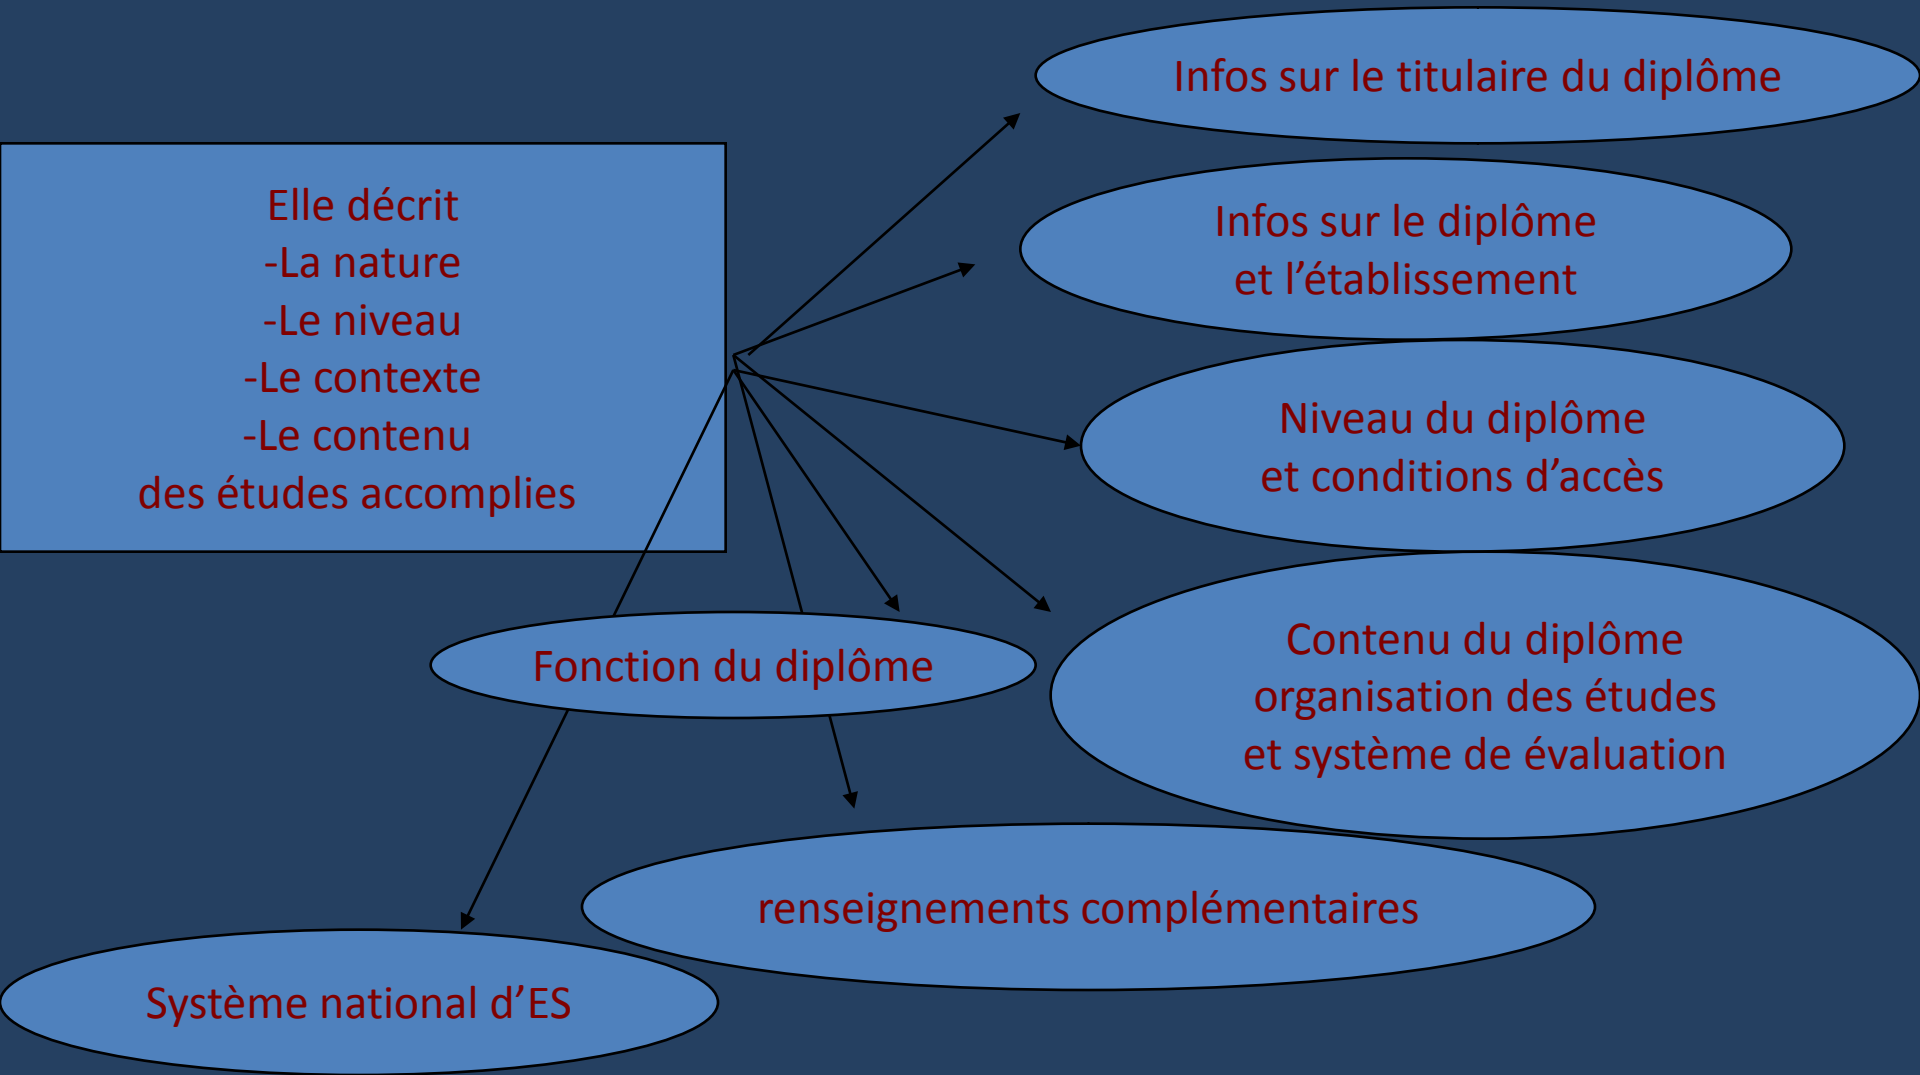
Elle décrit
-La nature
-Le niveau
-Le contexte
-Le contenu
des études accomplies

Infos sur le titulaire du diplôme

Infos sur le diplôme
et l'établissement

Niveau du diplôme
et conditions d'accès

Contenu du diplôme
organisation des études
et système de évaluation

Fonction du diplôme

renseignements complémentaires

Système national d'ES